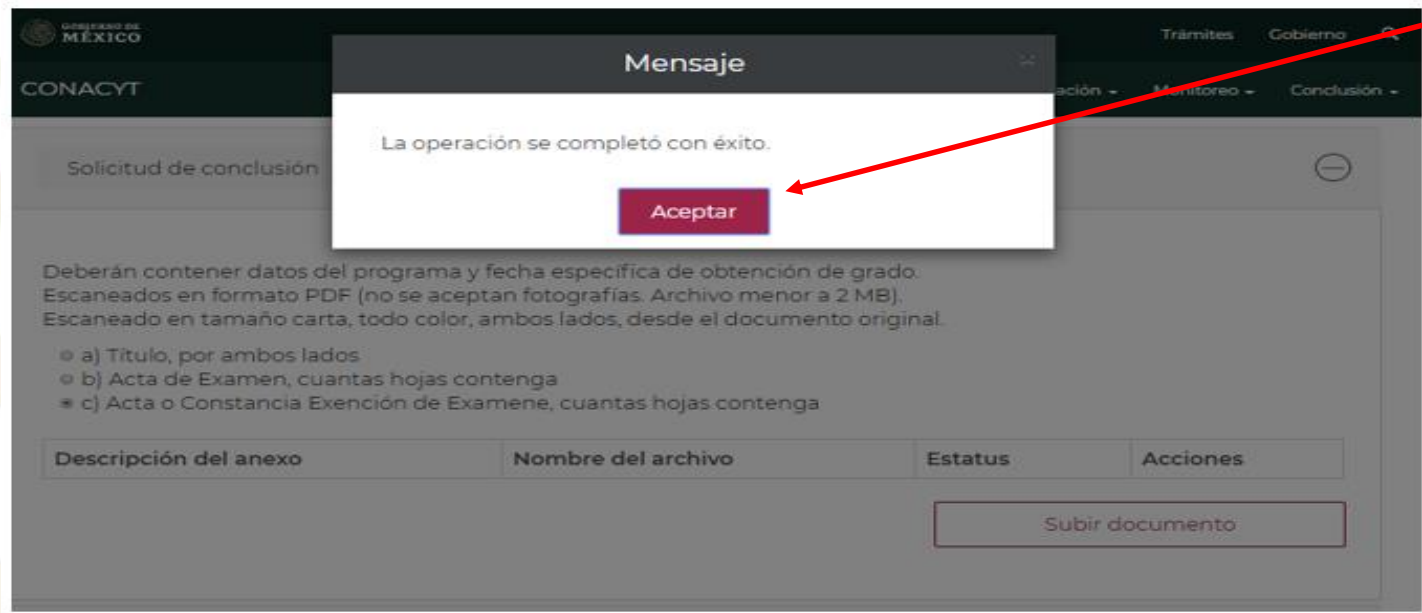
GOBIERNO DE MÉXICO

Trámites Gobierno

CONACYT

ación - Monitoreo - Conclusión -

Mensaje

×

La operación se completó con éxito.

Aceptar

Solicitud de conclusión

Deberán contener datos del programa y fecha específica de obtención de grado.
Escaneados en formato PDF (no se aceptan fotografías. Archivo menor a 2 MB).
Escaneado en tamaño carta, todo color, ambos lados, desde el documento original.

a) Título, por ambos lados
b) Acta de Examen, cuantas hojas contenga
c) Acta o Constancia Exención de Examene, cuantas hojas contenga

| Descripción del anexo | Nombre del archivo | Estatus | Acciones |
|---|---|---|---|

Subir documento